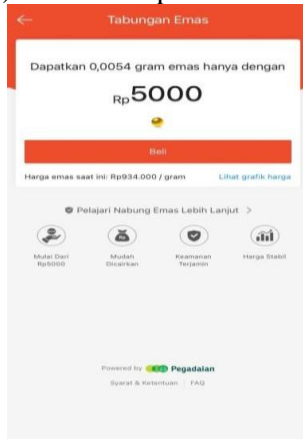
Tabungan Emas

Dapatkan 0,0054 gram emas hanya dengan

Rp5000

Beli

Harga emas saat ini: Rp934.000 / gram

Lihat grafik harga

Pelajari Nabung Emas Lebih Lanjut >

Mulai Dari Rp5000

Mudah Dicairkan

Keamanan Terjamin

Harga Stabil

Powered by Pegadaian

Syarat & Ketentuan | FAQ